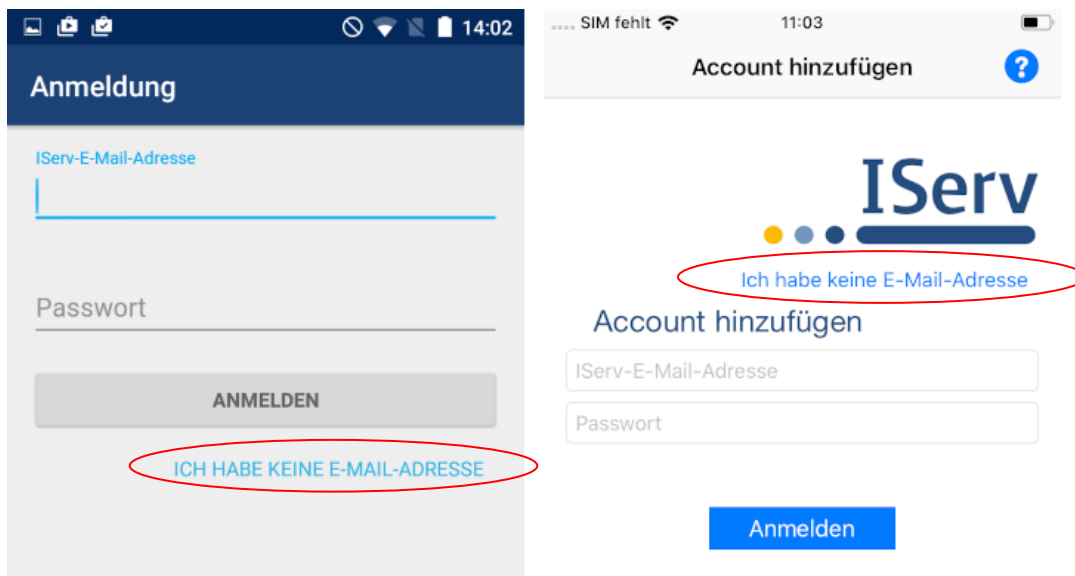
14:02

Anmeldung

IServ-E-Mail-Adresse

Passwort

ANMELDEN

ICH HABE KEINE E-MAIL-ADRESSE

SIM fehlt 11:03

Account hinzufügen ?

IServ

Ich habe keine E-Mail-Adresse

Account hinzufügen

IServ-E-Mail-Adresse

Passwort

Anmelden